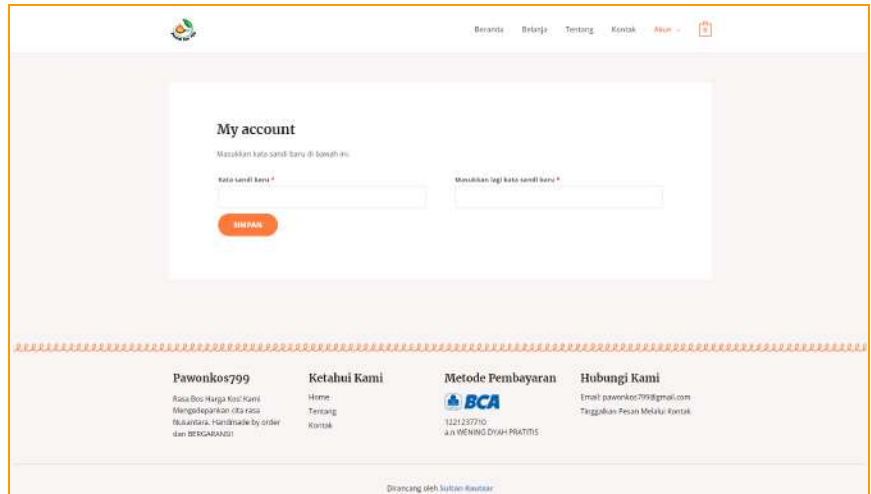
Beranda Belanja Tentang Kontak Akun 0

My account

Masukkan kata sandi baru di bawah ini.

Kata sandi baru *

Masukkan lagi kata sandi baru *

SIMPAN

Pawonkos799

Rasa Bos Harga Kos! Kami Mengedepankan cita rasa Nusantara. Handmade by order dan BERGARANSI!

Ketahui Kami

Home
Tentang
Kontak

Metode Pembayaran

BCA

1221237710
a.n WENING DYAH PRATITIS

Hubungi Kami

Email: pawonkos799@gmail.com
Tinggalkan Pesan Melalui Kontak

Dirancang oleh Sultan Kautsar